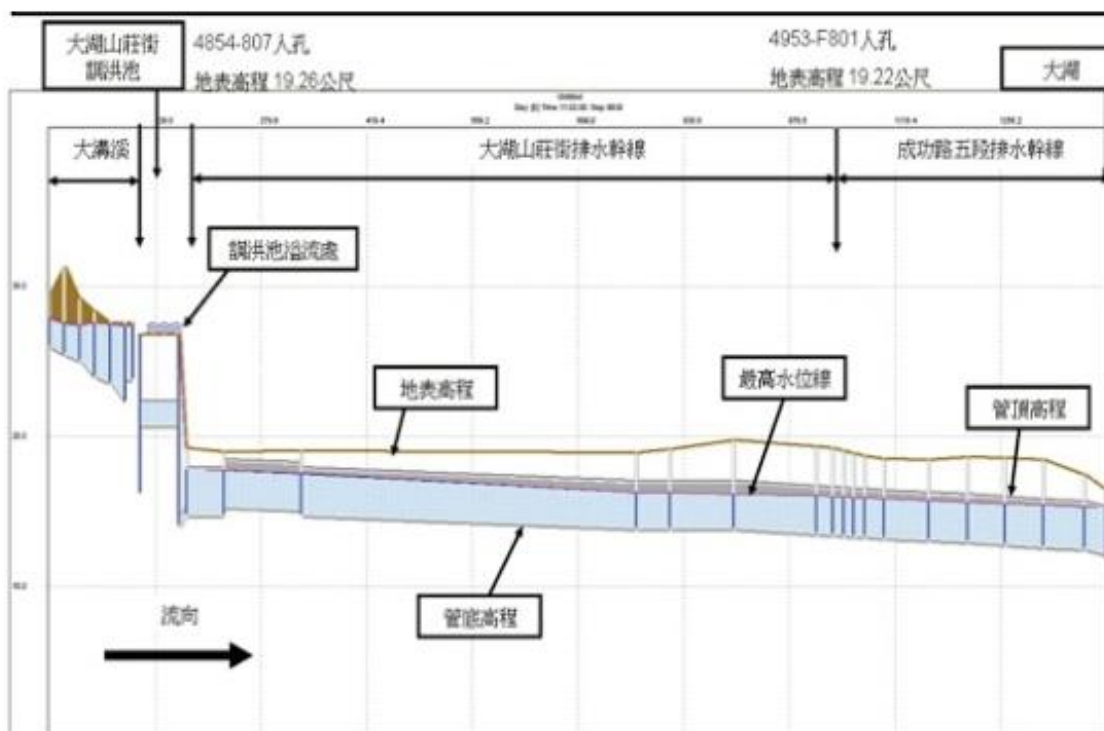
大湖山莊街調洪池

4854-807人孔

地表高程 19.26公尺

4953-F801人孔

地表高程 19.22公尺

大湖

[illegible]

大溝溪

大湖山莊街排水幹線

成功路五段排水幹線

調洪池溢流處

地表高程

最高水位線

管頂高程

管底高程

流向